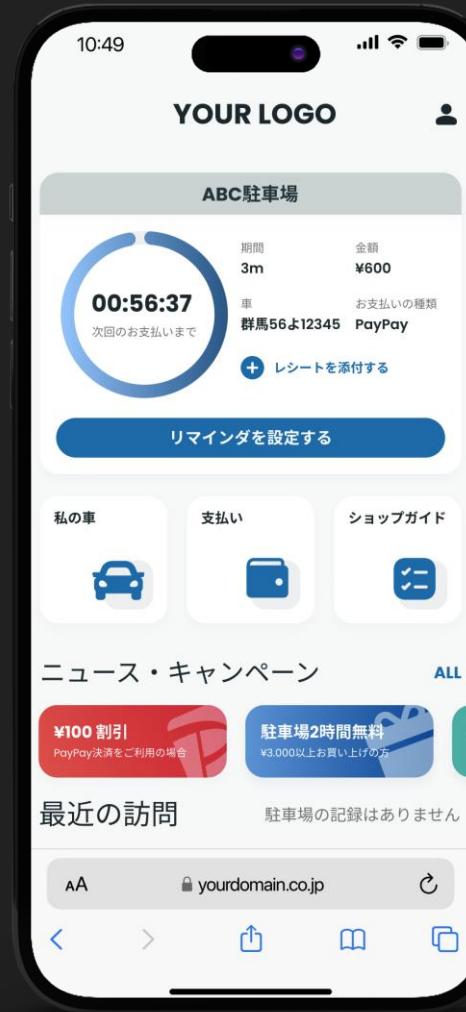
10:49

YOUR LOGO

ABC駐車場

00:56:37
次回のお支払いまで

期間
3m

金額
¥600

車
群馬56よ12345

お支払いの種類
PayPay

レシートを添付する

リマインダを設定する

私の車

支払い

ショップガイド

ニュース・キャンペーン

ALL

¥100 割引
PayPay決済をご利用の場合

駐車場2時間無料
¥3,000以上お買い上げの方

最近の訪問

駐車場の記録はありません

AA

yourdomain.co.jp